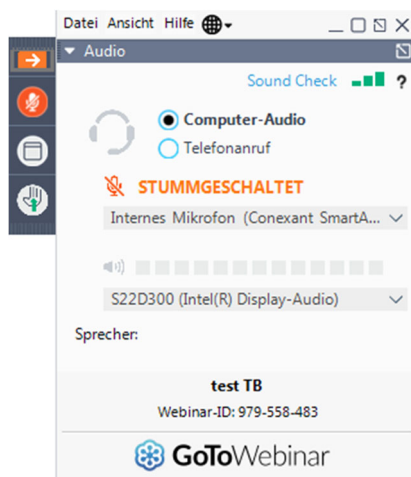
Datei Ansicht Hilfe

Audio

Sound Check ?

Computer-Audio

Telefonanruf

STUMMGESCHALTET

Internes Mikrofon (Conexant SmartA...

S22D300 (Intel(R) Display-Audio)

Sprecher:

test TB

Webinar-ID: 979-558-483

GoToWebinar